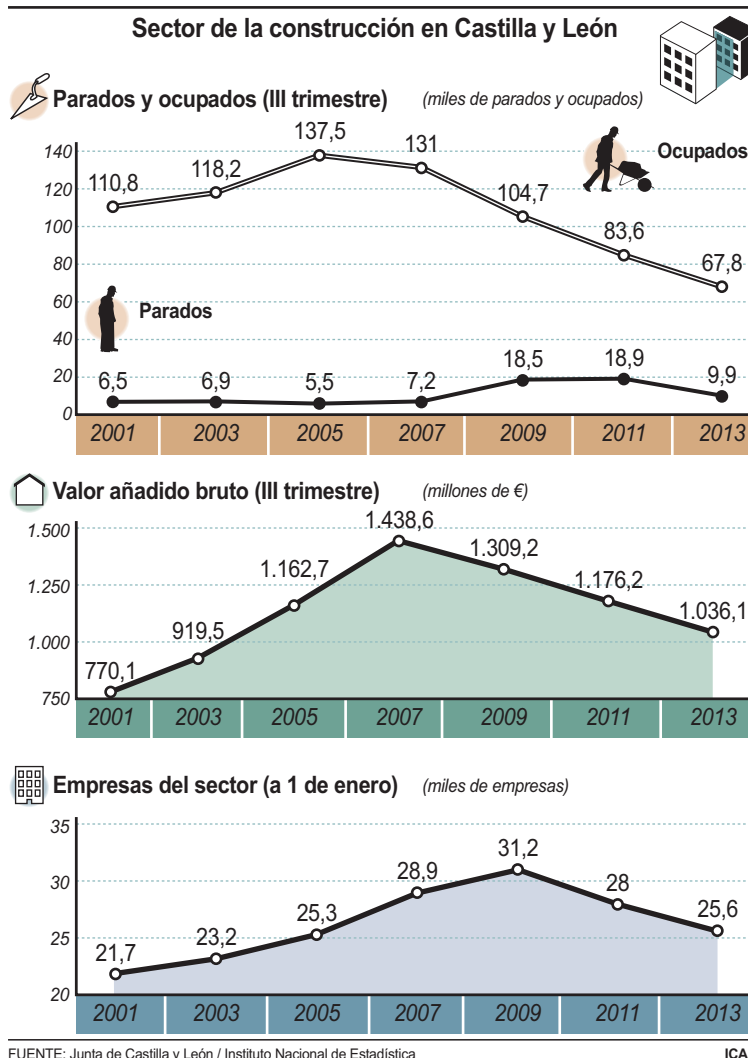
Sector de la construcción en Castilla y León

Parados y ocupados (III trimestre) (miles de parados y ocupados)

140
120
100
80
60
40
20
0

Ocupados
110,8
118,2
137,5
131
104,7
83,6
67,8

Parados
6,5
6,9
5,5
7,2
18,5
18,9
9,9

| 2001 | 2003 | 2005 | 2007 | 2009 | 2011 | 2013 |
|---|---|---|---|---|---|---|

Valor añadido bruto (III trimestre) (millones de €)

1.500
1.250
1.000
750

770,1
919,5
1.162,7
1.438,6
1.309,2
1.176,2
1.036,1

| 2001 | 2003 | 2005 | 2007 | 2009 | 2011 | 2013 |
|---|---|---|---|---|---|---|

Empresas del sector (a 1 de enero) (miles de empresas)

35
30
25
20

21,7
23,2
25,3
28,9
31,2
28
25,6

| 2001 | 2003 | 2005 | 2007 | 2009 | 2011 | 2013 |
|---|---|---|---|---|---|---|

FUENTE: Junta de Castilla y León / Instituto Nacional de Estadística
ICA